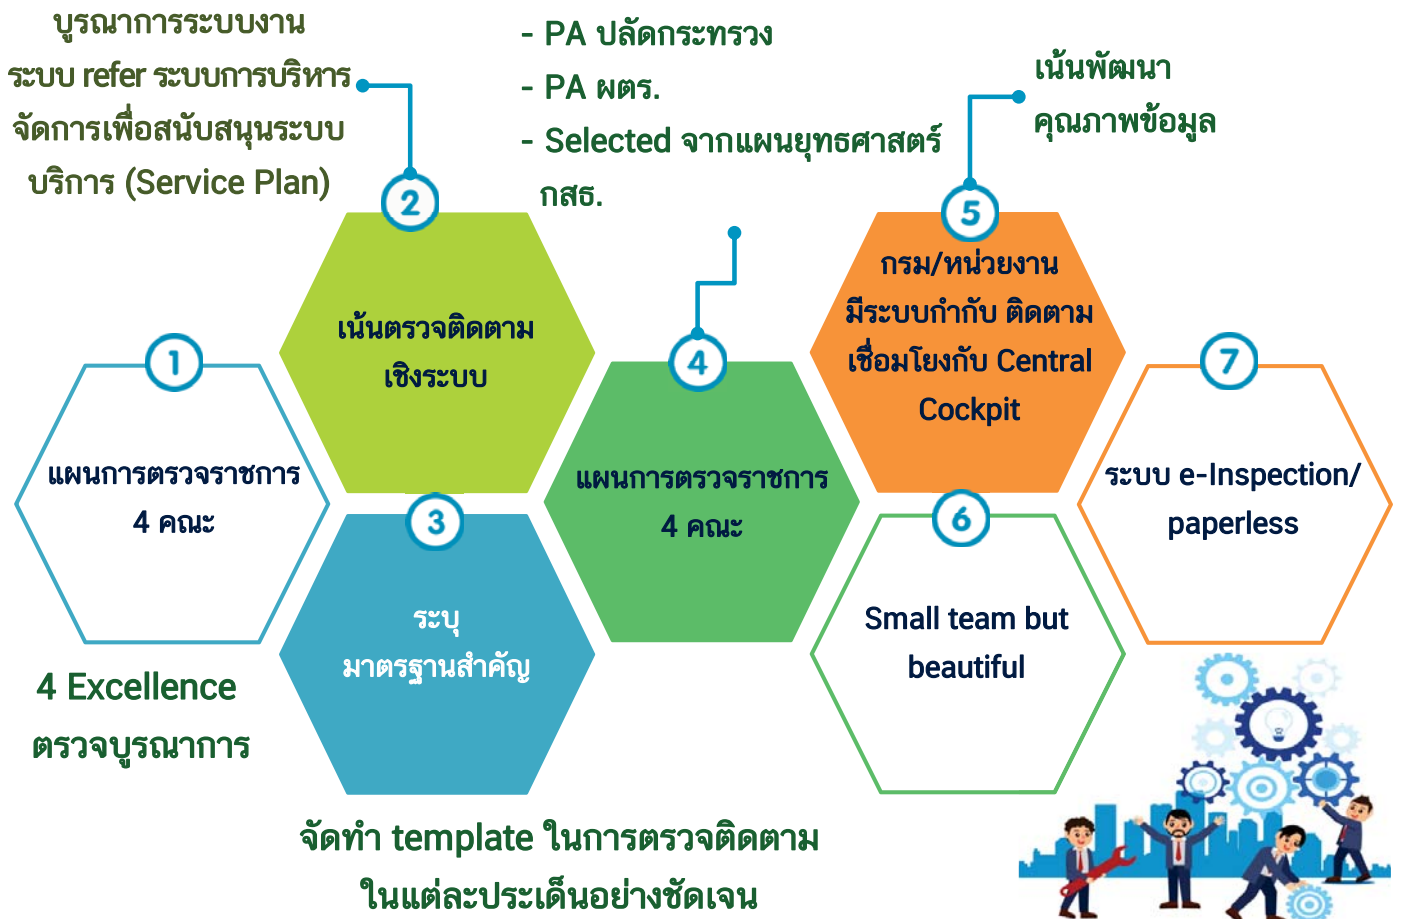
บูรณาการระบบงาน ระบบ refer ระบบการบริหารจัดการเพื่อสนับสนุนระบบบริการ (Service Plan)

- PA ปลัดกระทรวง
- PA ผตร.
- Selected จากแผนยุทธศาสตร์ กสธ.

เน้นพัฒนาคุณภาพข้อมูล

2
เน้นตรวจติดตามเชิงระบบ

5
กรม/หน่วยงานมีระบบกำกับ ติดตาม เชื่อมโยงกับ Central Cockpit

1
แผนการตรวจราชการ 4 คณะ

4
แผนการตรวจราชการ 4 คณะ

7
ระบบ e-Inspection/ paperless

3
ระบุมาตรฐานสำคัญ

6
Small team but beautiful

4 Excellence ตรวจบูรณาการ

จัดทำ template ในการตรวจติดตามในแต่ละประเด็นอย่างชัดเจน